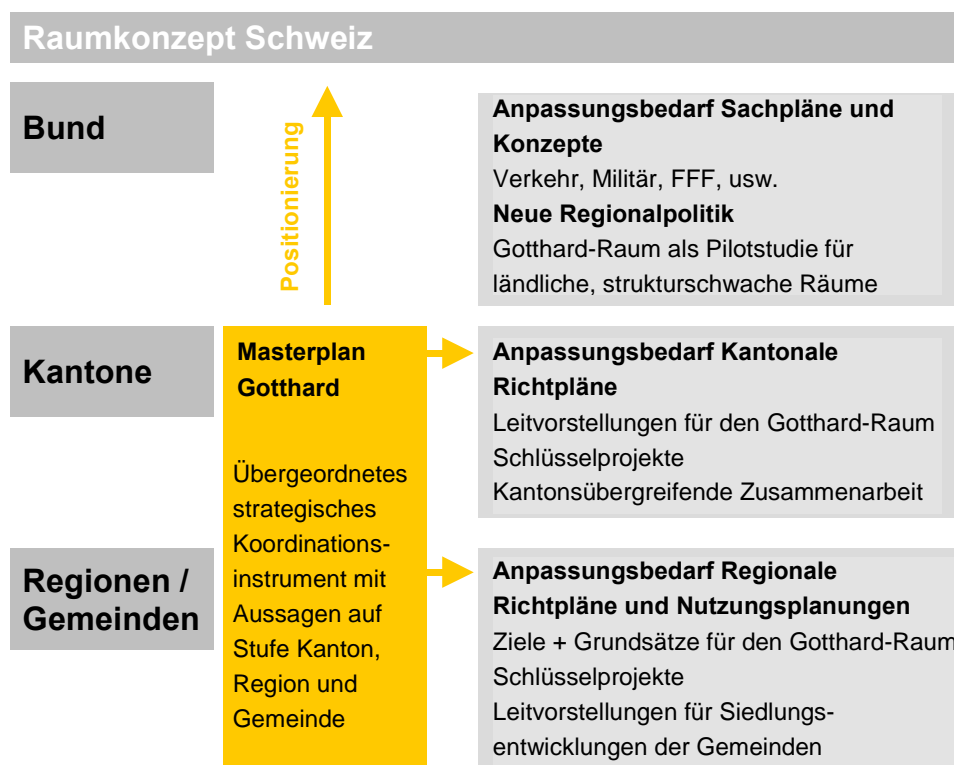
Raumkonzept Schweiz

Bund

Positionierung

Anpassungsbedarf Sachpläne und Konzepte
Verkehr, Militär, FFF, usw.
Neue Regionalpolitik
Gotthard-Raum als Pilotstudie für ländliche, strukturschwache Räume

Kantone

Masterplan Gotthard

Übergeordnetes strategisches Koordinationsinstrument mit Aussagen auf Stufe Kanton, Region und Gemeinde

Anpassungsbedarf Kantonale Richtpläne
Leitvorstellungen für den Gotthard-Raum
Schlüsselprojekte
Kantonsübergreifende Zusammenarbeit

Regionen / Gemeinden

Anpassungsbedarf Regionale Richtpläne und Nutzungsplanungen
Ziele + Grundsätze für den Gotthard-Raum
Schlüsselprojekte
Leitvorstellungen für Siedlungsentwicklungen der Gemeinden